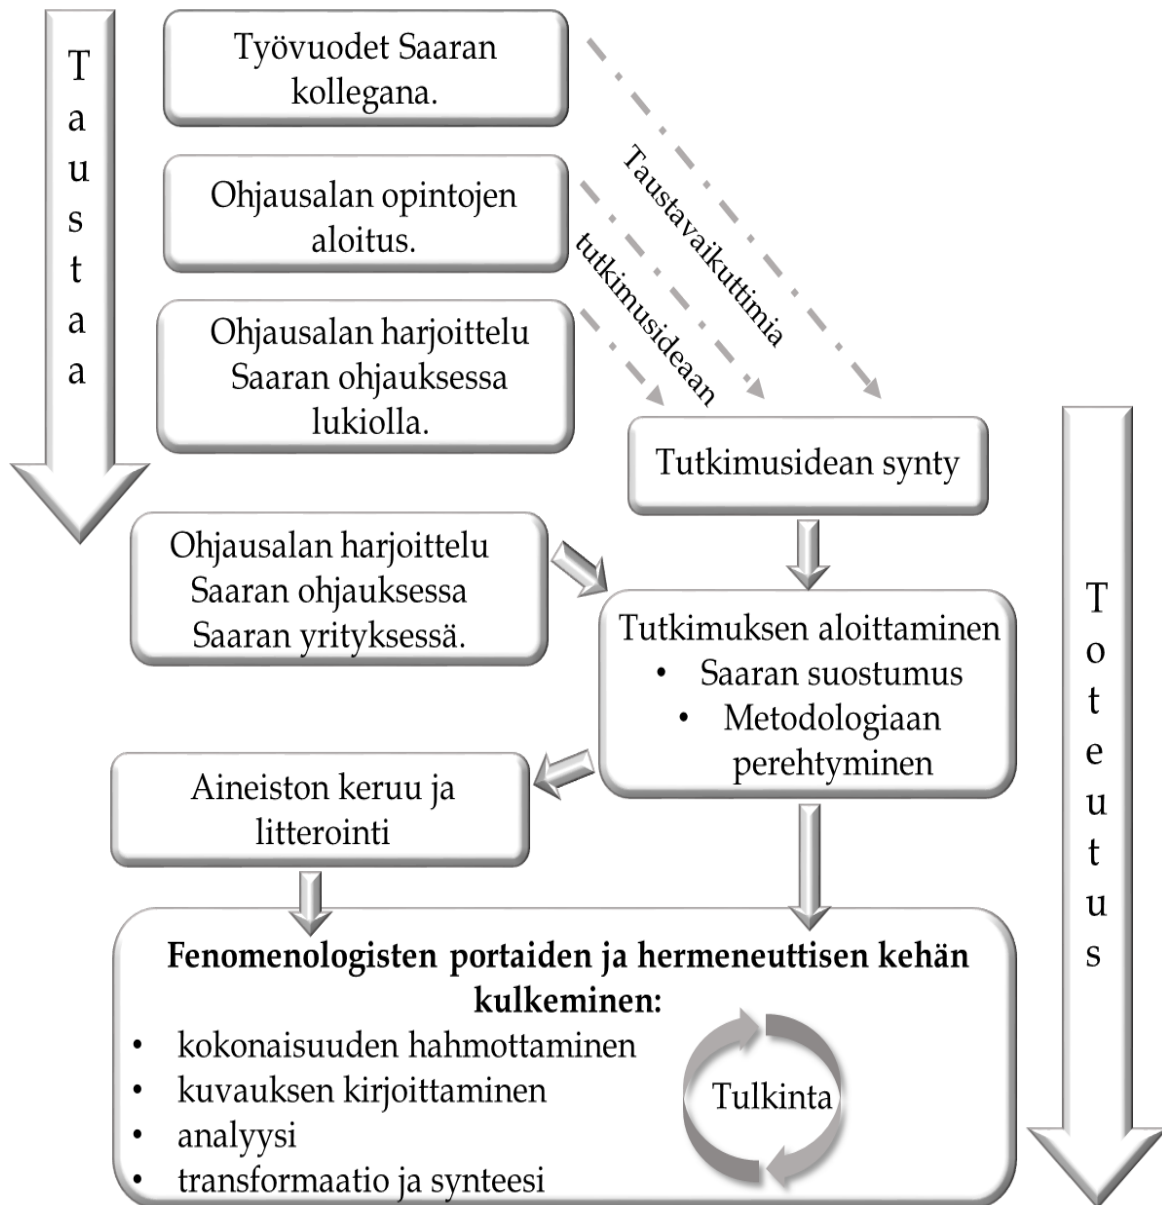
Taustaa

Työvuodet Saaran kollegana.

Ohjausalan opintojen aloitus.

Ohjausalan harjoittelu Saaran ohjauksessa lukiolla.

Taustavaikuttimia

tutkimusideaan

Tutkimusidean synty

Ohjausalan harjoittelu Saaran ohjauksessa Saaran yrityksessä.

Tutkimuksen aloittaminen
• Saaran suostumus
• Metodologiaan perehtyminen

Aineiston keruu ja litterointi

Toteutus

**Fenomenologisten portaiden ja hermeneuttisen kehän kulkeminen:**
• kokonaisuuden hahmottaminen
• kuvauksen kirjoittaminen
• analyysi
• transformaatio ja synteesi

Tulkinta